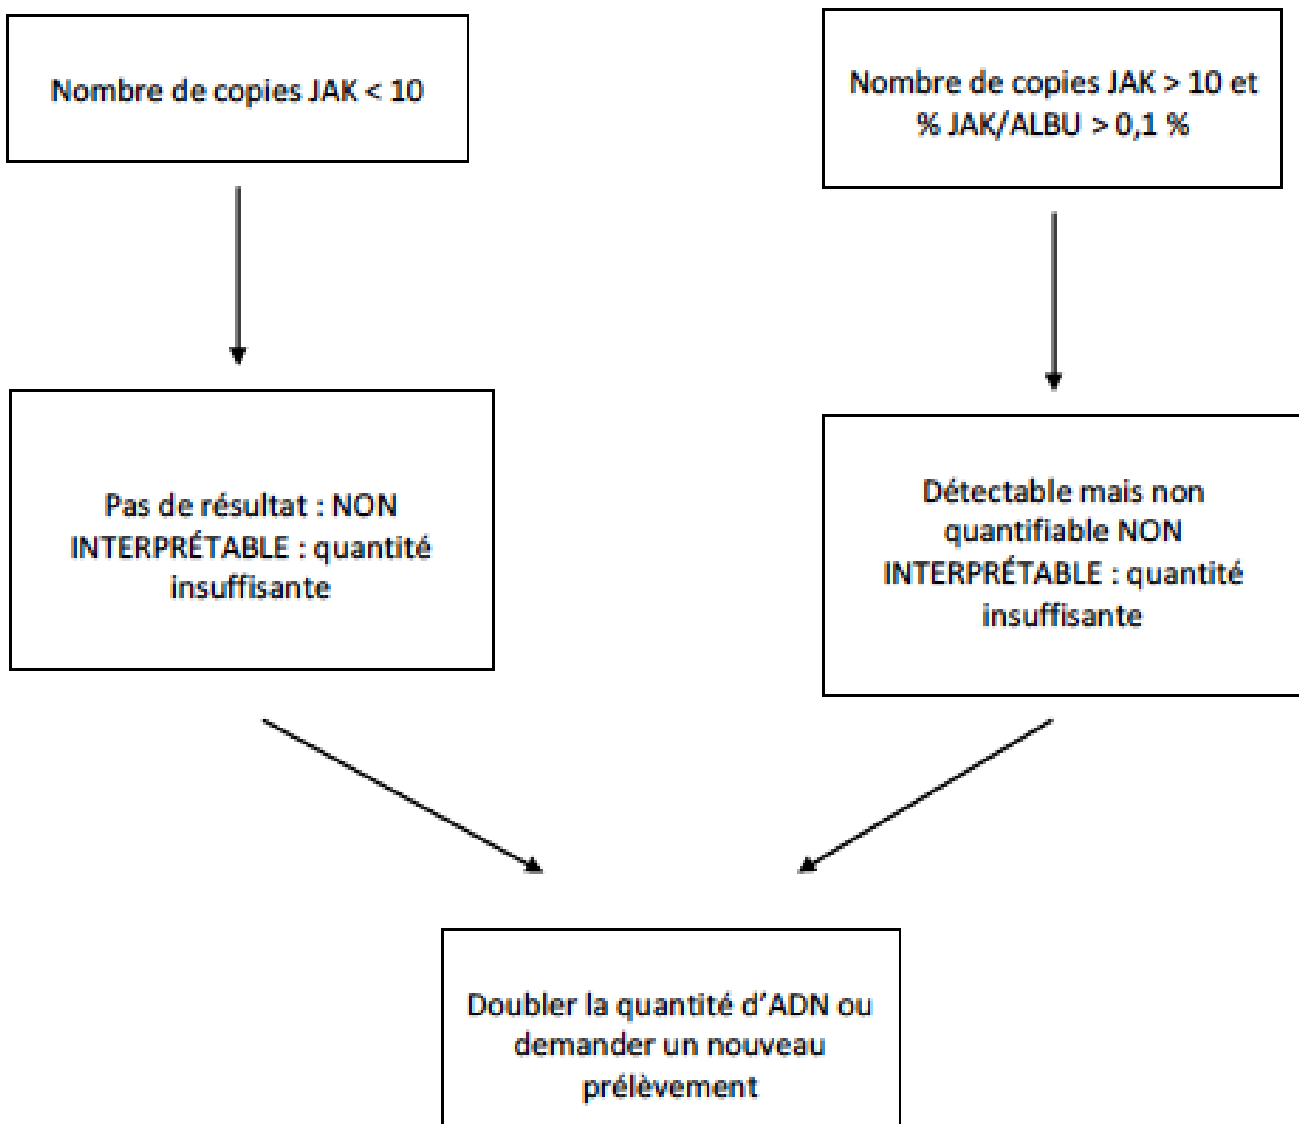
Nombre de copies JAK < 10

Nombre de copies JAK > 10 et % JAK/ALBU > 0,1 %

Pas de résultat : NON INTERPRÉTABLE : quantité insuffisante

Détectable mais non quantifiable NON INTERPRÉTABLE : quantité insuffisante

Doubler la quantité d'ADN ou demander un nouveau prélèvement